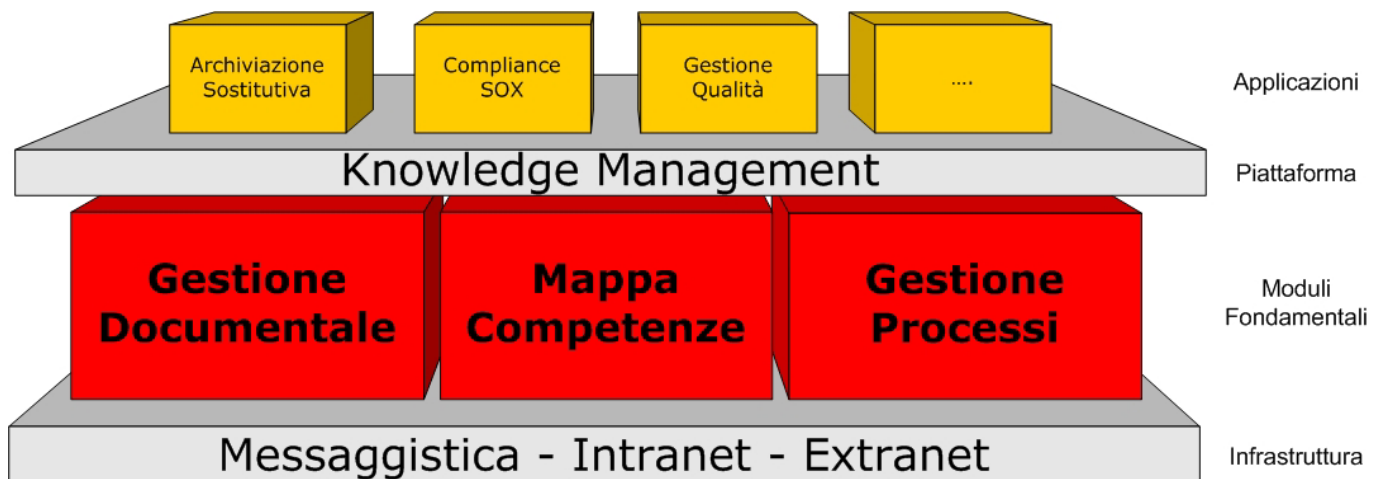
Archiviazione Sostitutiva

Compliance SOX

Gestione Qualità

....

Applicazioni

Knowledge Management

Piattaforma

Gestione Documentale

Mappa Competenze

Gestione Processi

Moduli Fondamentali

Messaggistica - Intranet - Extranet

Infrastruttura